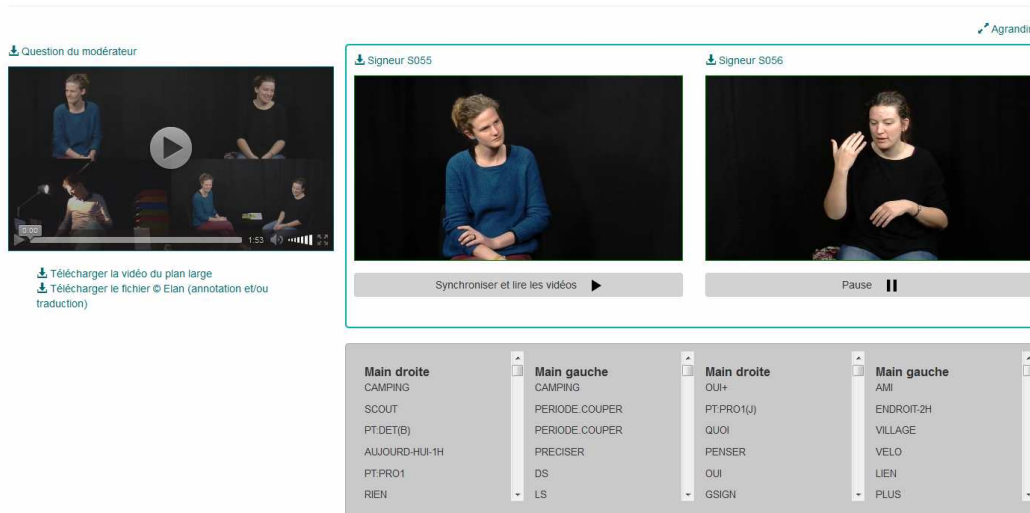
Agrandi

Question du modérateur

0:00 1:53

Télécharger la vidéo du plan large
Télécharger le fichier © Elan (annotation et/ou traduction)

Signeur S055

Synchroniser et lire les vidéos

Signeur S056

Pause

| Main droite | Main gauche | Main droite | Main gauche |
|---|---|---|---|
| CAMPING | CAMPING | OUI+ | AMI |
| SCOUT | PERIODE.COUPER | PT:PRO1(J) | ENDROIT-2H |
| PT:DET(B) | PERIODE.COUPER | QUOI | VILLAGE |
| AUJOURD-HUI-1H | PRECISER | PENSER | VELO |
| PT:PRO1 | DS | OUI | LIEN |
| RIEN | LS | GSIGN | PLUS |